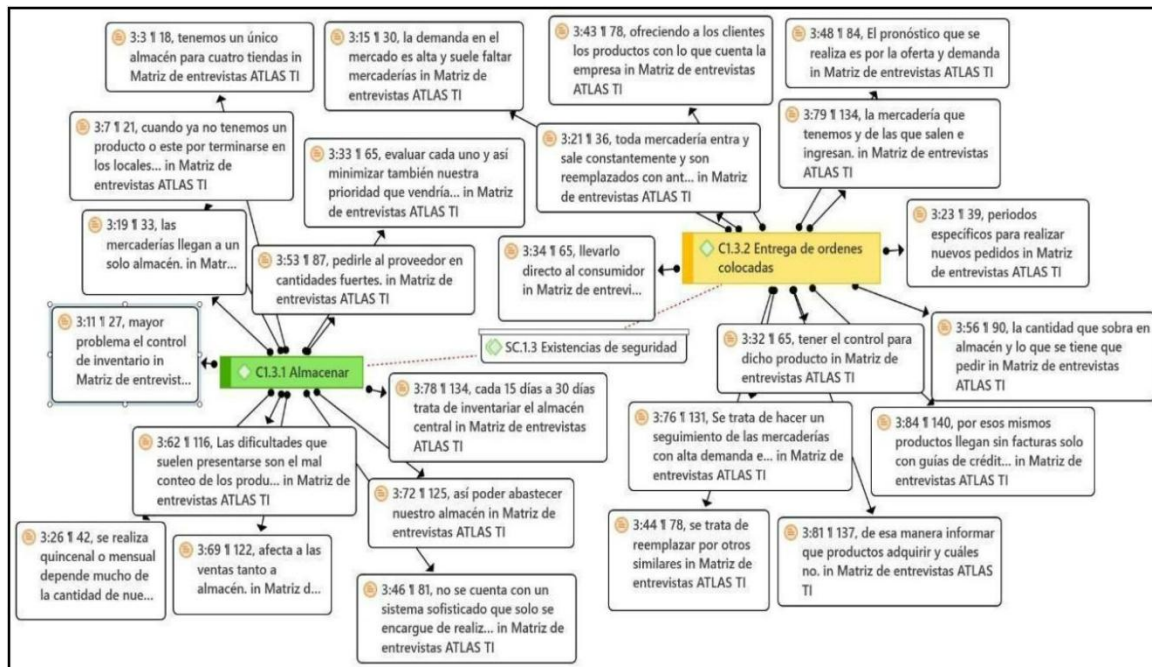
3:3 ¶ 18, tenemos un único almacén para cuatro tiendas in Matriz de entrevistas ATLAS TI

3:15 ¶ 30, la demanda en el mercado es alta y suele faltar mercaderías in Matriz de entrevistas ATLAS TI

3:43 ¶ 78, ofreciendo a los clientes los productos con lo que cuenta la empresa in Matriz de entrevistas ATLAS TI

3:48 ¶ 84, El pronóstico que se realiza es por la oferta y demanda in Matriz de entrevistas ATLAS TI

3:7 ¶ 21, cuando ya no tenemos un producto o este por terminarse en los locales... in Matriz de entrevistas ATLAS TI

3:33 ¶ 65, evaluar cada uno y así minimizar también nuestra prioridad que vendría... in Matriz de entrevistas ATLAS TI

3:21 ¶ 36, toda mercadería entra y sale constantemente y son reemplazados con ant... in Matriz de entrevistas ATLAS TI

3:79 ¶ 134, la mercadería que tenemos y de las que salen e ingresan. in Matriz de entrevistas ATLAS TI

3:19 ¶ 33, las mercaderías llegan a un solo almacén. in Matr...

3:53 ¶ 87, pedirle al proveedor en cantidades fuertes. in Matriz de entrevistas ATLAS TI

3:34 ¶ 65, llevarlo directo al consumidor in Matriz de entrevi...

C1.3.2 Entrega de ordenes colocadas

3:23 ¶ 39, periodos especificos para realizar nuevos pedidos in Matriz de entrevistas ATLAS TI

3:11 ¶ 27, mayor problema el control de inventario in Matriz de entrevist...

SC.1.3 Existencias de seguridad

3:32 ¶ 65, tener el control para dicho producto in Matriz de entrevistas ATLAS TI

3:56 ¶ 90, la cantidad que sobra en almacén y lo que se tiene que pedir in Matriz de entrevistas ATLAS TI

C1.3.1 Almacenar

3:78 ¶ 134, cada 15 días a 30 días trata de inventariar el almacén central in Matriz de entrevistas ATLAS TI

3:76 ¶ 131, Se trata de hacer un seguimiento de las mercaderías con alta demanda e... in Matriz de entrevistas ATLAS TI

3:84 ¶ 140, por esos mismos productos llegan sin facturas solo con guías de crédit... in Matriz de entrevistas ATLAS TI

3:62 ¶ 116, Las dificultades que suelen presentarse son el mal conteo de los produ... in Matriz de entrevistas ATLAS TI

3:72 ¶ 125, así poder abastecer nuestro almacén in Matriz de entrevistas ATLAS TI

3:26 ¶ 42, se realiza quincenal o mensual depende mucho de la cantidad de nue...

3:69 ¶ 122, afecta a las ventas tanto a almacén. in Matriz d...

3:44 ¶ 78, se trata de reemplazar por otros similares in Matriz de entrevistas ATLAS TI

3:81 ¶ 137, de esa manera informar que productos adquirir y cuáles no. in Matriz de entrevistas ATLAS TI

3:46 ¶ 81, no se cuenta con un sistema sofisticado que solo se encargue de realiz... in Matriz de entrevistas ATLAS TI